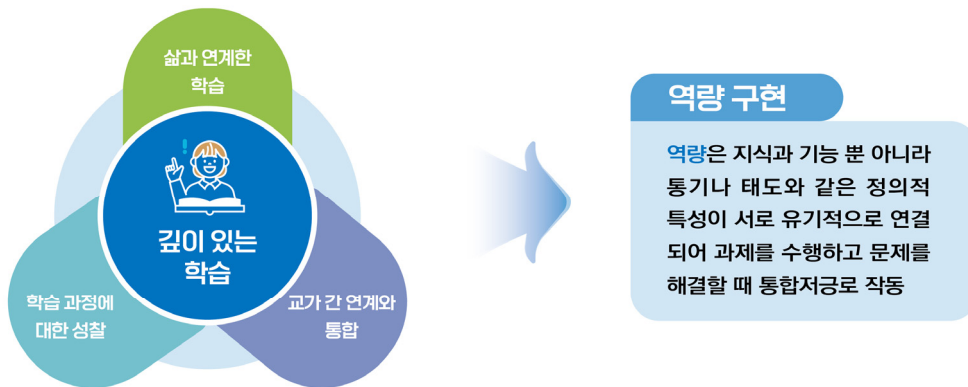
삶과 연계한 학습

깊이 있는 학습

학습 과정에 대한 성찰

교과 간 연계와 통합

역량 구현

역량은 지식과 기능 뿐 아니라 통기나 태도와 같은 정의적 특성이 서로 유기적으로 연결되어 과제를 수행하고 문제를 해결할 때 통합저긍로 작동